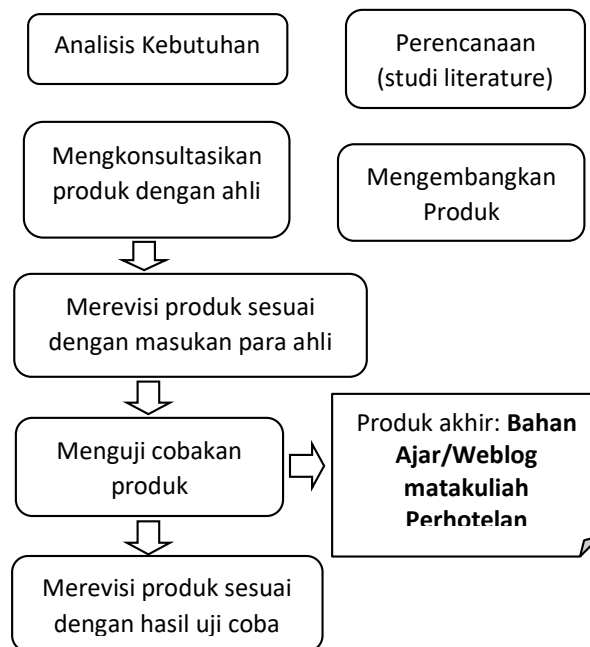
Analisis Kebutuhan

Perencanaan (studi literature)

Mengkonsultasikan produk dengan ahli

Mengembangkan Produk

Merevisi produk sesuai dengan masukan para ahli

Menguji cobakan produk

Produk akhir: **Bahan Ajar/Weblog matakuliah Perhotelan**

Merevisi produk sesuai dengan hasil uji coba